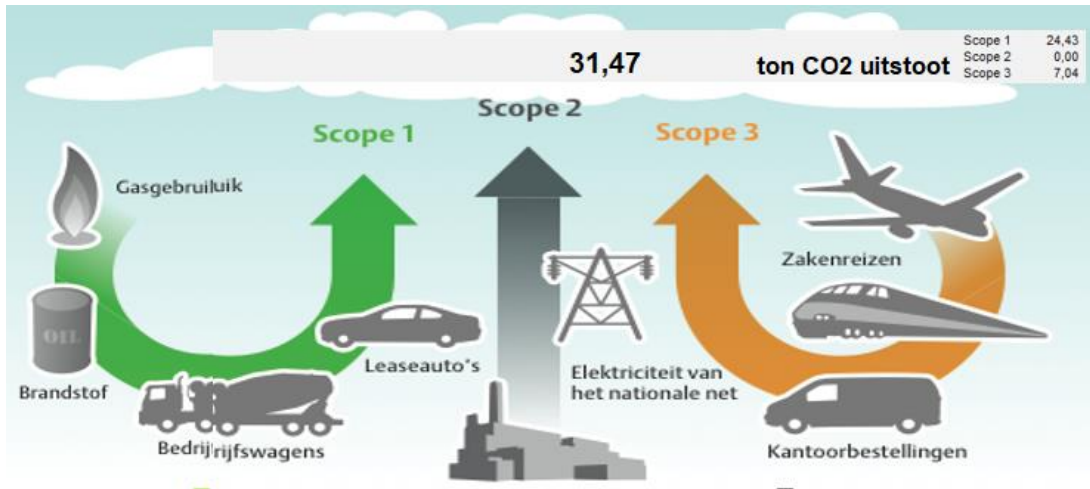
31,47 ton CO2 uitstoot

| Scope 1 | 24,43 |
|---|---|
| Scope 2 | 0,00 |
| Scope 3 | 7,04 |

Scope 2

Scope 1

Scope 3

Gasgebruiluik

OIL

Brandstof

Leaseauto's

Bedrijfrijfswagens

Elektriciteit van het nationale net

Zakenreizen

Kantoorbestellingen